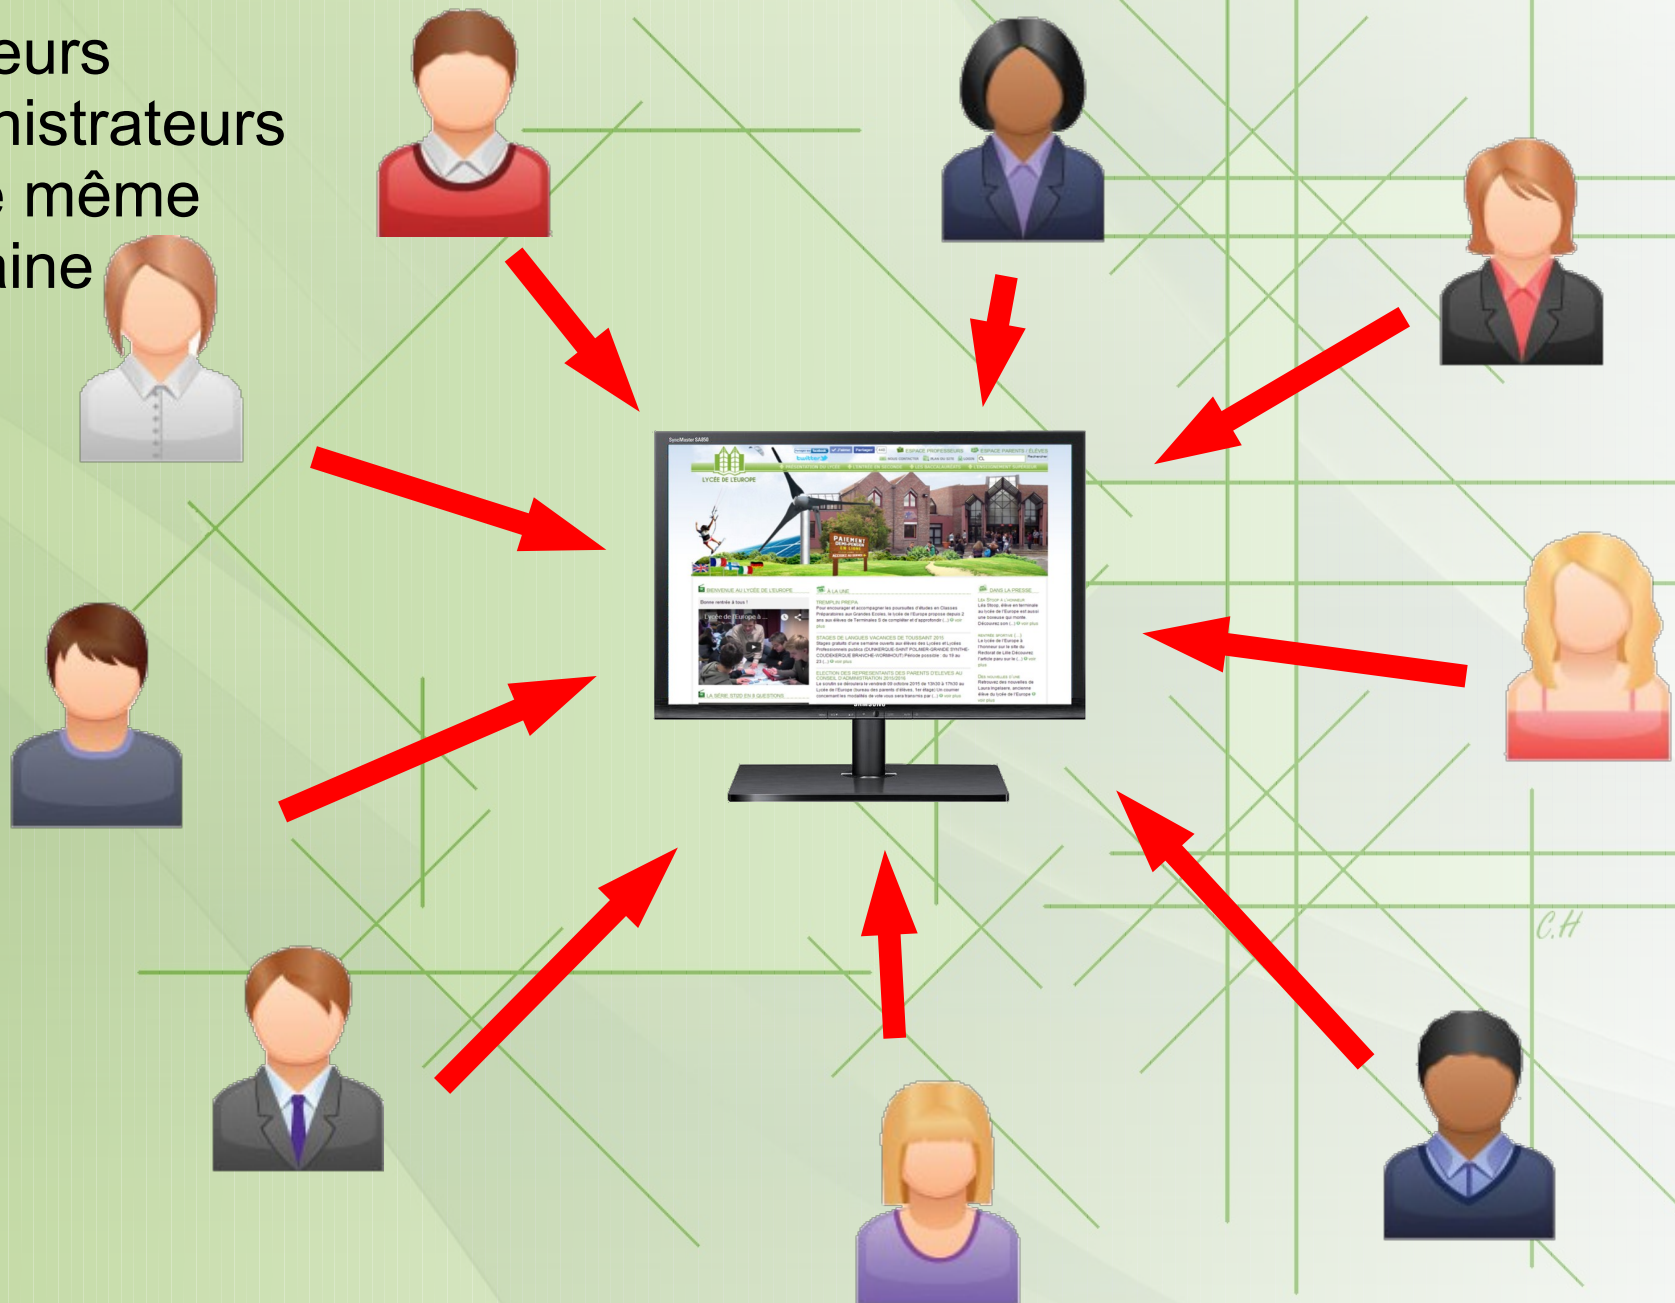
eurs
nistrateurs
 même
ine

SyncMaster
LYCÉE DE L'EUROPE
ESPACE PROFESSEURS
ESPACE PARENTS / ÉLÈVES
PAIEMENT EN LIGNE
BIENVENUE AU LYCÉE DE L'EUROPE
À LA UNE
DANS LA PRESSE
TREMPLIN PRÉPA
STAGES DE LANGUES VACANCES DE TOUSSAINT 2015
ÉLECTION DES REPRÉSENTANTS DES PARENTS D'ÉLÈVES AU CONSEIL D'ADMINISTRATION 2015/2016
LA SEMAINE, STUDI EN 8 QUESTIONS
Lycée de l'Europe à...
SAMSUNG

C.H